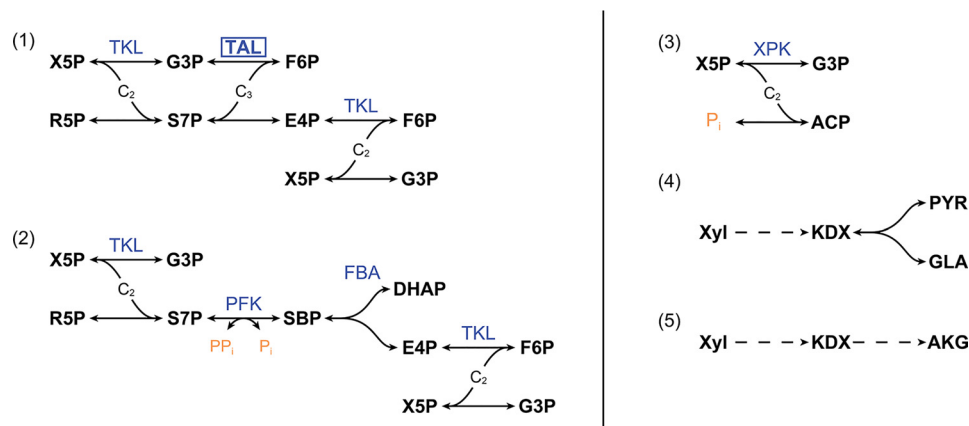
(1)

TKL, TAL

X5P, G3P, F6P

$C_2$, $C_3$

R5P, S7P, E4P, F6P

TKL

$C_2$

X5P, G3P

(2)

TKL

X5P, G3P

$C_2$

FBA

PFK

R5P, S7P, SBP, DHAP

$PP_i$, $P_i$

E4P, F6P

TKL

$C_2$

X5P, G3P

(3)

XPK

X5P, G3P

$C_2$

$P_i$, ACP

(4)

Xyl, KDX, PYR, GLA

(5)

Xyl, KDX, AKG